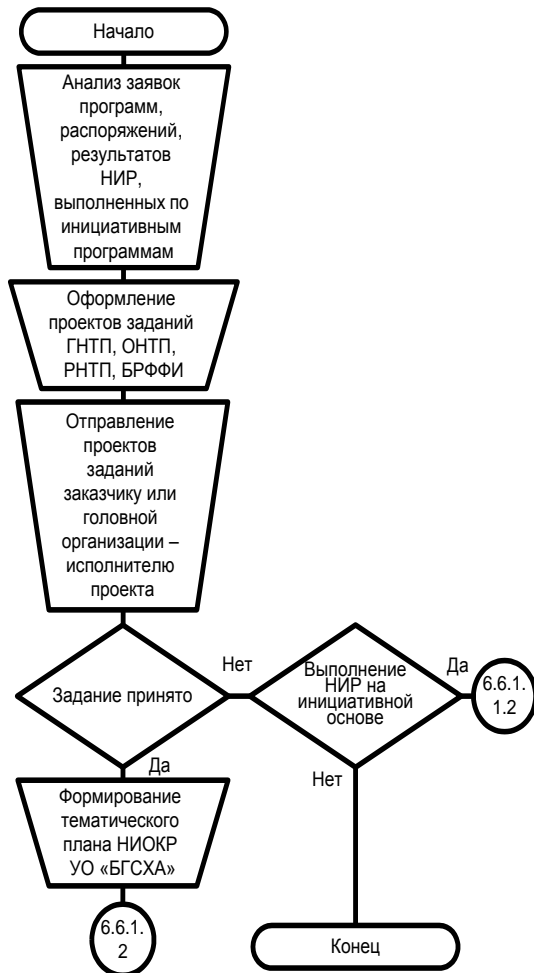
Начало

Анализ заявок программ, распоряжений, результатов НИР, выполненных по инициативным программам

Оформление проектов заданий ГНТП, ОНТП, РНТП, БРФФИ

Отправление проектов заданий заказчику или головной организации – исполнителю проекта

Задание принято

Нет

Выполнение НИР на инициативной основе

Да

6.6.1.1.2

Нет

Да

Формирование тематического плана НИОКР УО «БГСХА»

6.6.1.2

Конец